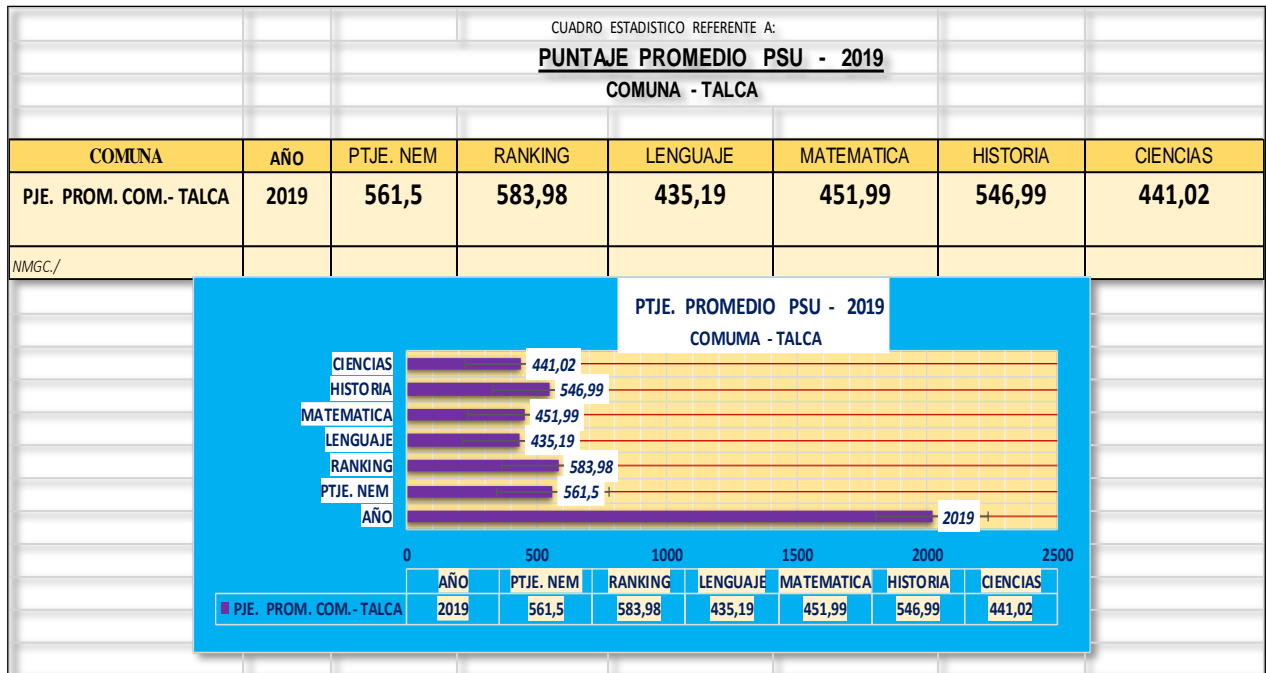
CUADRO ESTADISTICO REFERENTE A:

PUNTAJE PROMEDIO PSU - 2019

COMUNA - TALCA

| COMUNA | AÑO | PTJE. NEM | RANKING | LENGUAJE | MATEMATICA | HISTORIA | CIENCIAS |
|---|---|---|---|---|---|---|---|
| PJE. PROM. COM.- TALCA | 2019 | 561,5 | 583,98 | 435,19 | 451,99 | 546,99 | 441,02 |

NMGC./

PTJE. PROMEDIO PSU - 2019
COMUMA - TALCA

CIENCIAS 441,02
HISTORIA 546,99
MATEMATICA 451,99
LENGUAJE 435,19
RANKING 583,98
PTJE. NEM 561,5
AÑO 2019

0 500 1000 1500 2000 2500

| | AÑO | PTJE. NEM | RANKING | LENGUAJE | MATEMATICA | HISTORIA | CIENCIAS |
|---|---|---|---|---|---|---|---|
| PJE. PROM. COM.- TALCA | 2019 | 561,5 | 583,98 | 435,19 | 451,99 | 546,99 | 441,02 |